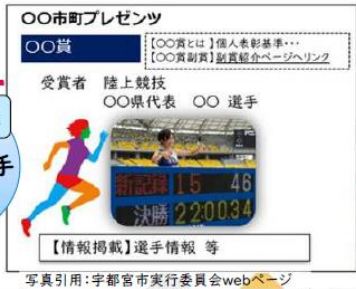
〇〇市町プレゼンツ

〇〇賞

【〇〇賞とは】個人表彰基準・・・
【〇〇賞副賞】副賞紹介ページへリンク

受賞者　陸上競技
〇〇県代表　〇〇　選手

手

新記録 15 46
決勝 220034

【情報掲載】選手情報　等

写真引用：宇都宮市実行委員会webページ